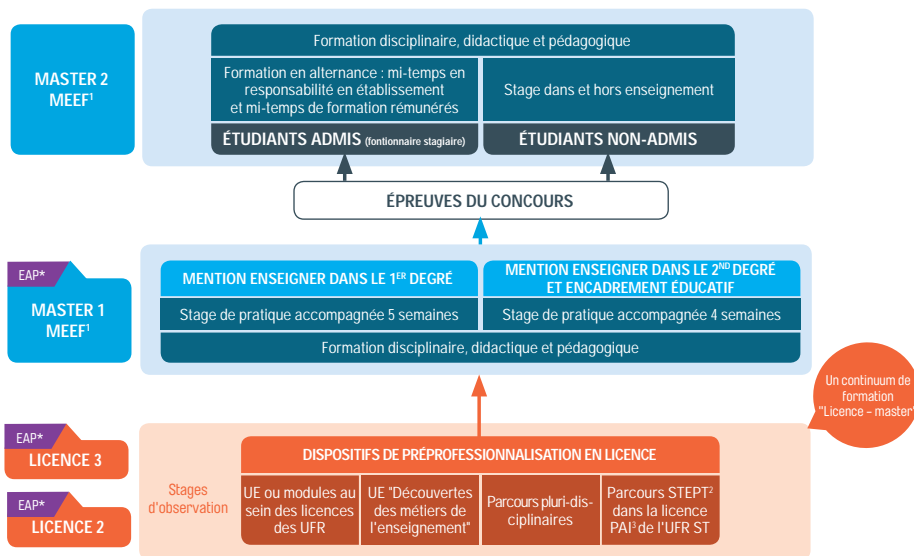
MASTER 2 MEEF¹

Formation disciplinaire, didactique et pédagogique

Formation en alternance : mi-temps en responsabilité en établissement et mi-temps de formation rémunérés

Stage dans et hors enseignement

ÉTUDIANTS ADMIS (fontionnaire stagiaire)

ÉTUDIANTS NON-ADMIS

ÉPREUVES DU CONCOURS

EAP*

MASTER 1 MEEF¹

MENTION ENSEIGNER DANS LE 1$^{ER}$ DEGRÉ

MENTION ENSEIGNER DANS LE 2$^{ND}$ DEGRÉ ET ENCADREMENT ÉDUCATIF

Stage de pratique accompagnée 5 semaines

Stage de pratique accompagnée 4 semaines

Formation disciplinaire, didactique et pédagogique

Un continuum de formation "Licence – master"

EAP*

LICENCE 3

EAP*

LICENCE 2

Stages d'observation

DISPOSITIFS DE PRÉPROFESSIONNALISATION EN LICENCE

UE ou modules au sein des licences des UFR

UE "Découvertes des métiers de l'enseignement"

Parcours pluri-disciplinaires

Parcours STEPT² dans la licence PAI³ de l'UFR ST